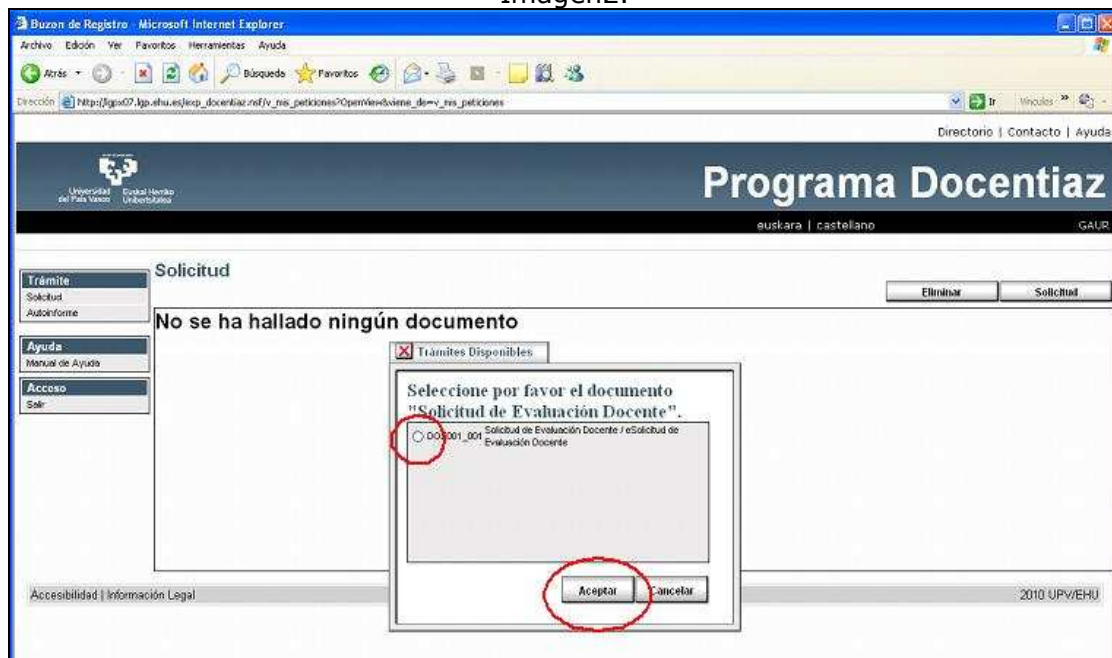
Imagen2:

Buzon de Registro - Microsoft Internet Explorer

Archivo Edición Ver Favoritos Herramientas Ayuda

Atrás Búsqueda Favoritos

Dirección http://lgpx07.lgp.ehu.es/exp_docentiaz.nsf/v_mis_peticiones?OpenView&viene_de=v_mis_peticiones

Ir Vínculos

Directorio | Contacto | Ayuda

Universidad del País Vasco Euskal Herriko Unibertsitatea

Programa Docentiaz

euskara | castellano

GAUR

Trámite
Solicitud
Autoinforme

Ayuda
Manual de Ayuda

Acceso
Salir

Solicitud

Eliminar

Solicitud

No se ha hallado ningún documento

Trámites Disponibles

Seleccione por favor el documento "Solicitud de Evaluación Docente".

DOC001_001 Solicitud de Evaluación Docente / eSolicitud de Evaluación Docente

Aceptar

Cancelar

Accesibilidad | Información Legal

2010 UPV/EHU